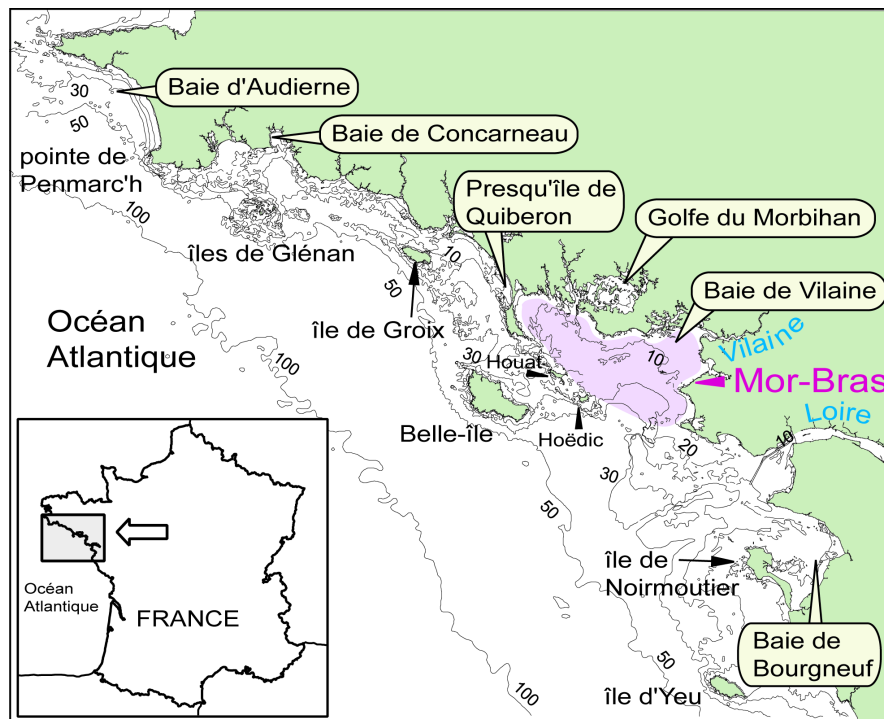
Baie d'Audierne
30
50
Baie de Concarneau
pointe de Penmarc'h
100
Presqu'île de Quiberon
Golfe du Morbihan
îles de Glénan
10
50
Baie de Vilaine
Océan Atlantique
île de Groix
Vilaine
100
30
Houat
10
Mor-Bras
Loire
Belle-île
Hoëdic
20
10
30
50
île de Noirmoutier
Océan Atlantique
FRANCE
50
Baie de Bourgneuf
100
île d'Yeu